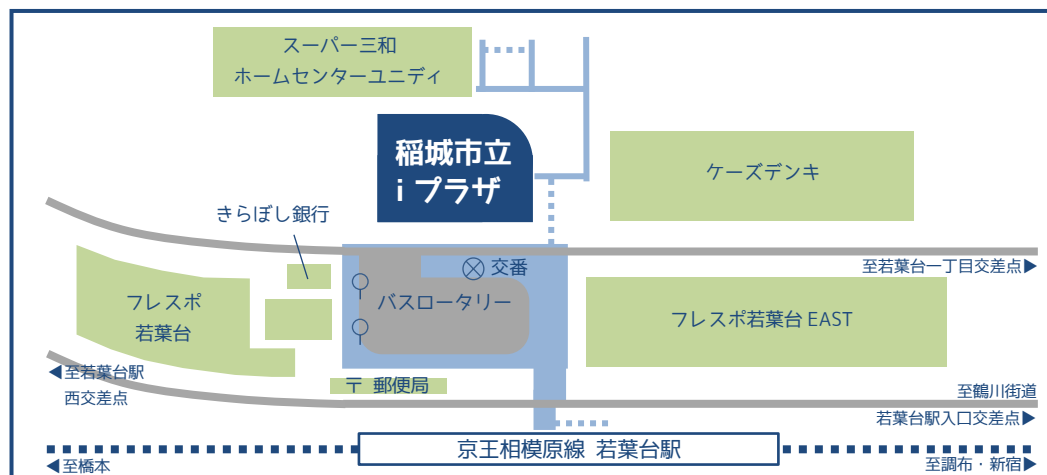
スーパー三和
ホームセンターユニディ

稲城市立
i プラザ

ケーズデンキ

きらぼし銀行

交番

至若葉台一丁目交差点▶

フレスポ
若葉台

バスロータリー

フレスポ若葉台 EAST

◀至若葉台駅
西交差点

〒 郵便局

至鶴川街道

若葉台駅入口交差点▶

京王相模原線 若葉台駅

◀至橋本

至調布・新宿▶